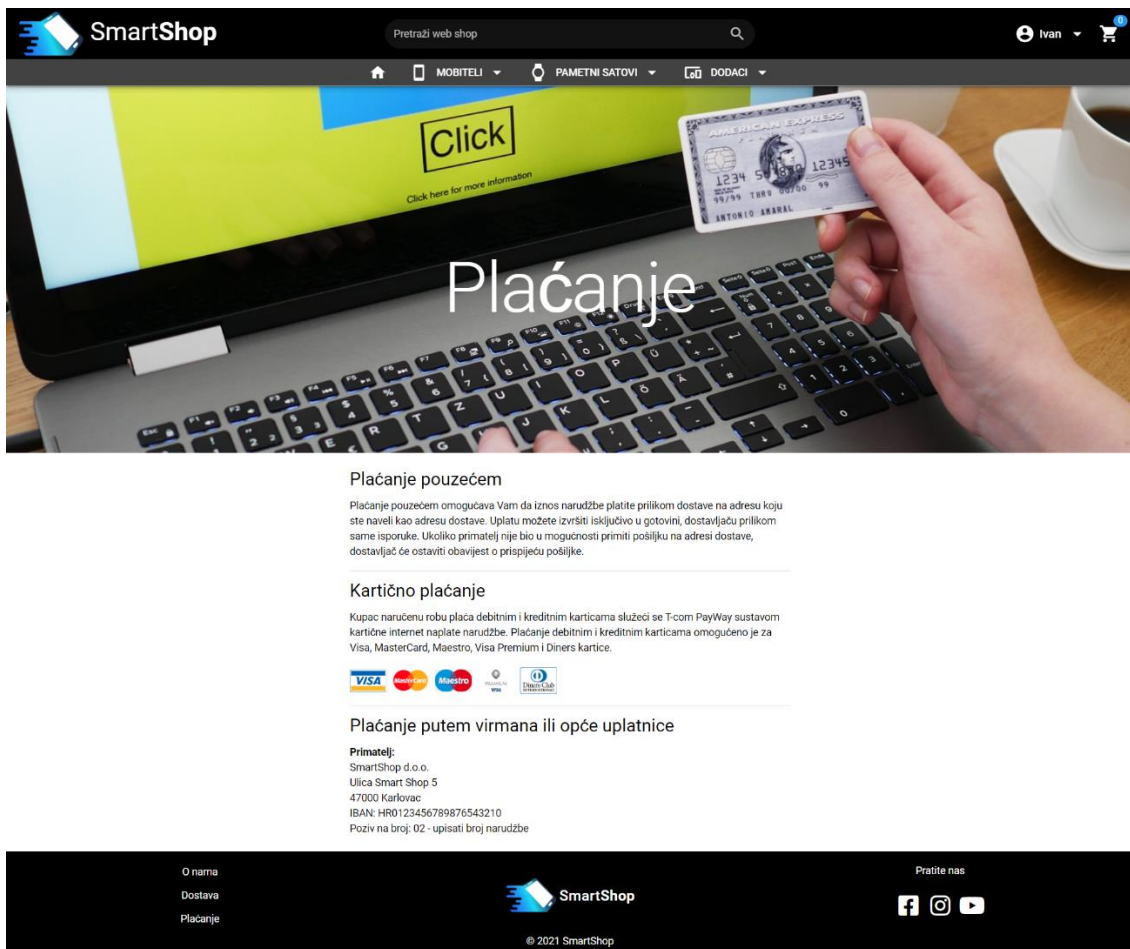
SmartShop

Pretraži web shop

Ivan

0

MOBITELI PAMETNI SATOVI DODACI

Click

Click here for more information

AMERICAN EXPRESS

1234 56 12345

99/99 THRU 00/00 99

ANTONIO AMARAL

Plaćanje

Plaćanje pouzećem

Plaćanje pouzećem omogućava Vam da iznos narudžbe platite prilikom dostave na adresu koju ste naveli kao adresu dostave. Uplatu možete izvršiti isključivo u gotovini, dostavljaču prilikom same isporuke. Ukoliko primatelj nije bio u mogućnosti primiti pošiljku na adresi dostave, dostavljač će ostaviti obavijest o prispijeću pošiljke.

Kartično plaćanje

Kupac naručenu robu plaća debitnim i kreditnim karticama služeći se T-com PayWay sustavom kartične internet naplate narudžbe. Plaćanje debitnim i kreditnim karticama omogućeno je za Visa, MasterCard, Maestro, Visa Premium i Diners kartice.

VISA MasterCard Maestro PREMIUM VISA Diners Club INTERNATIONAL

Plaćanje putem virmana ili opće uplatnice

Primatelj:
SmartShop d.o.o.
Ulica Smart Shop 5
47000 Karlovac
IBAN: HR0123456789876543210
Poziv na broj: 02 - upisati broj narudžbe

O nama
Dostava
Plaćanje

SmartShop

Pratite nas

© 2021 SmartShop